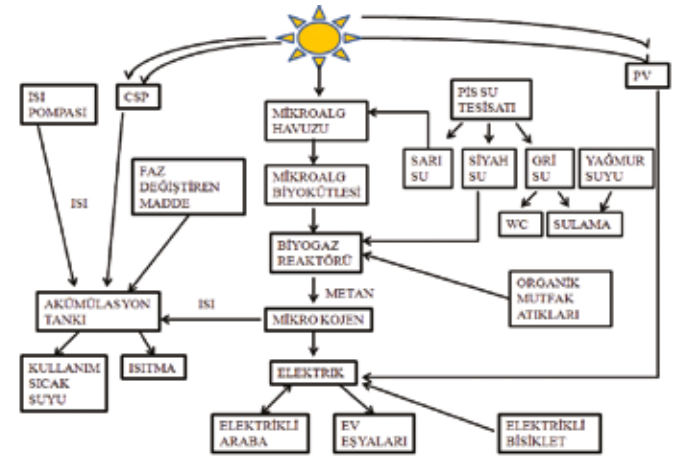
PV

CSP

ISI POMPASI

MİKROALG HAVUZU

PİS SU TESİSATI

SARI SU

SİYAH SU

GRİ SU

YAĞMUR SUYU

FAZ DEĞİŞTİREN MADDE

ISI

MİKROALG BİYOKÜTLESİ

WC

SULAMA

BİYOGAZ REAKTÖRÜ

ORGANİK MUTFAK ATIKLARI

METAN

AKÜMÜLASYON TANKI

ISI

MİKRO KOJEN

KULLANIM SICAK SUYU

ISITMA

ELEKTRİK

ELEKTRİKLİ ARABA

EV EŞYALARI

ELEKTRİKLİ BİSİKLET